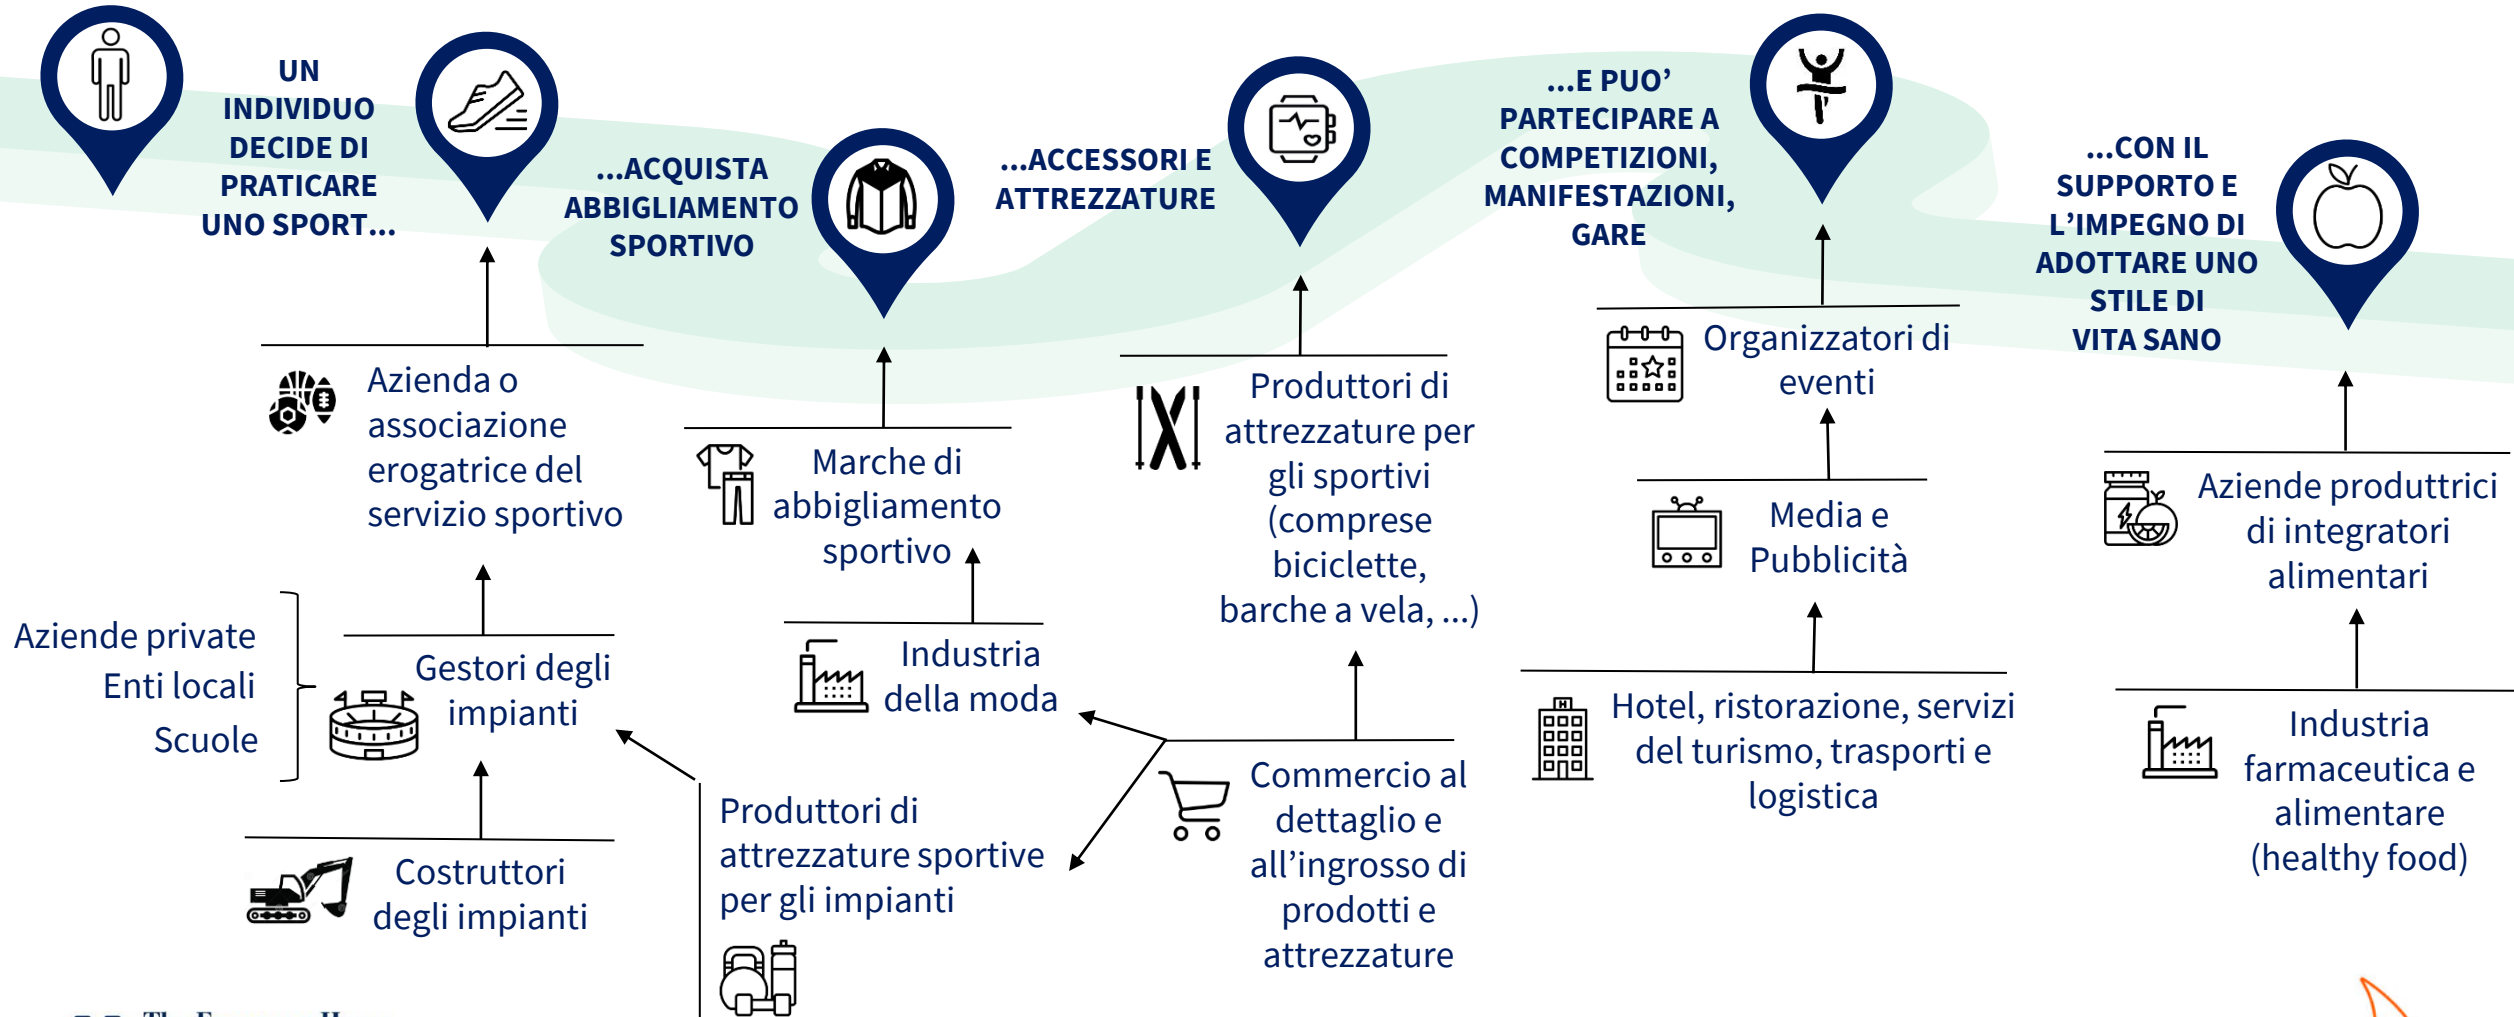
UN INDIVIDUO DECIDE DI PRATICARE UNO SPORT…

…ACQUISTA ABBIGLIAMENTO SPORTIVO

…ACCESSORI E ATTREZZATURE

…E PUO' PARTECIPARE A COMPETIZIONI, MANIFESTAZIONI, GARE

…CON IL SUPPORTO E L'IMPEGNO DI ADOTTARE UNO STILE DI VITA SANO

Azienda o associazione erogatrice del servizio sportivo

Marche di abbigliamento sportivo

Produttori di attrezzature per gli sportivi (comprese biciclette, barche a vela, …)

Organizzatori di eventi

Media e Pubblicità

Aziende produttrici di integratori alimentari

Aziende private
Enti locali
Scuole

Gestori degli impianti

Industria della moda

Costruttori degli impianti

Produttori di attrezzature sportive per gli impianti

Commercio al dettaglio e all'ingrosso di prodotti e attrezzature

Hotel, ristorazione, servizi del turismo, trasporti e logistica

Industria farmaceutica e alimentare (healthy food)

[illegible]